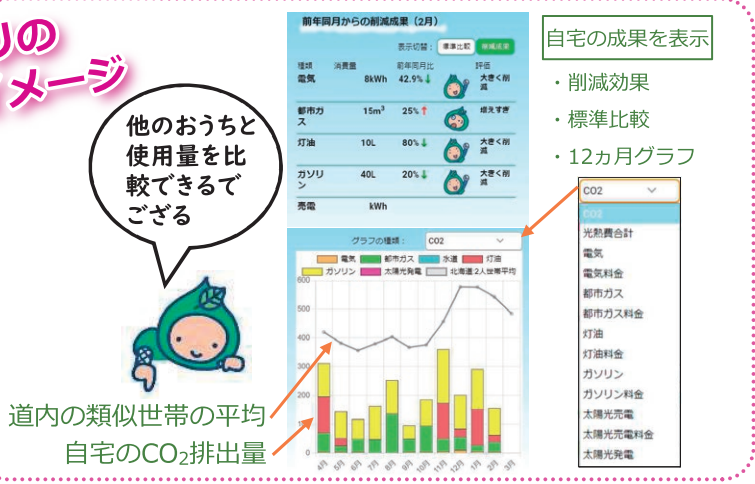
りの
メージ

他のおうちと使用量を比較できるでござる

前年同月からの削減成果（2月）

表示切替：標準比較 削減成果

| 種類 | 消費量 | 前年同月比 | 評価 |
|---|---|---|---|
| 電気 | 8kWh | 42.9% | 大きく削減 |
| 都市ガス | 15m³ | 25% | 増えすぎ |
| 灯油 | 10L | 80% | 大きく削減 |
| ガソリン | 40L | 20% | 大きく削減 |
| 売電 | kWh | | |

グラフの種類：CO2

電気 都市ガス 水道 灯油 ガソリン 太陽光発電 北海道2人世帯平均

600 500 400 300 200 100 0

4月 5月 6月 7月 8月 9月 10月 11月 12月 1月 2月 3月

自宅の成果を表示
・削減効果
・標準比較
・12ヵ月グラフ

CO2
CO2
光熱費合計
電気
電気料金
都市ガス
都市ガス料金
灯油
灯油料金
ガソリン
ガソリン料金
太陽光売電
太陽光売電料金
太陽光発電

道内の類似世帯の平均
自宅の$CO_2$排出量